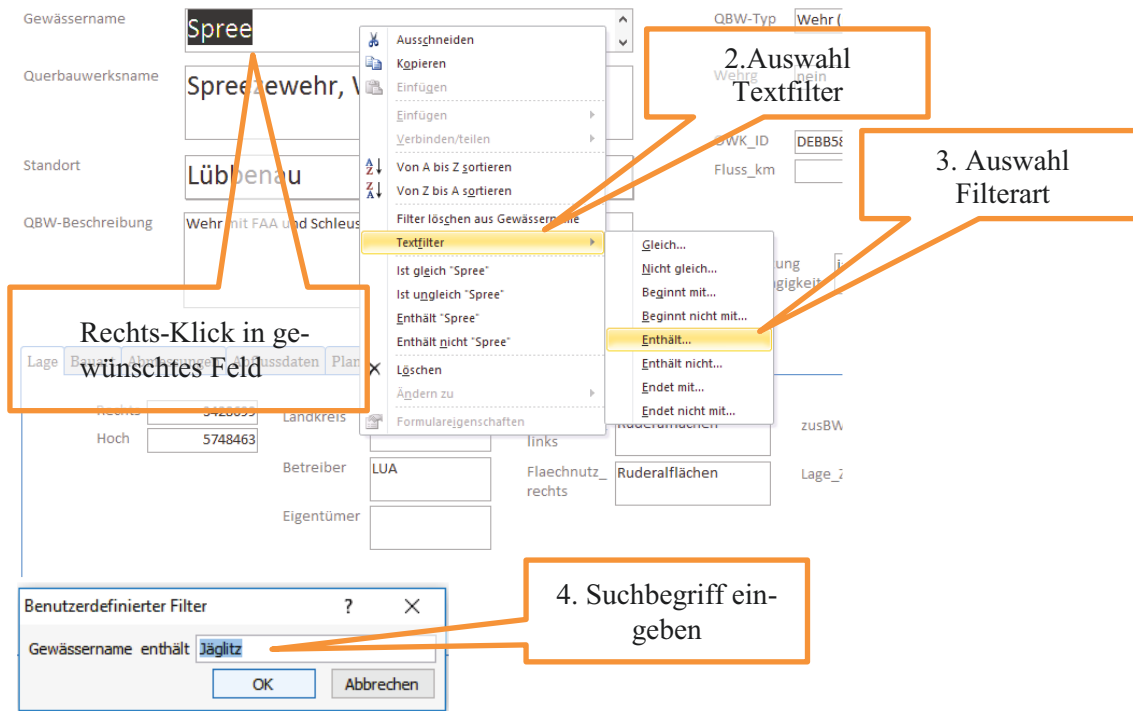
Gewässername
Spree
Querbauwerksname
Spreezewehr, V
Standort
Lübbenau
QBW-Beschreibung
Wehr mit FAA und Schleus

QBW-Typ Wehr (
Wehrg nein
OWK_ID DEBB58
Fluss_km

Ausschneiden
Kopieren
Einfügen
Einfügen
Verbinden/teilen
Von A bis Z sortieren
Von Z bis A sortieren
Filter löschen aus Gewässername
Textfilter
Ist gleich "Spree"
Ist ungleich "Spree"
Enthält "Spree"
Enthält nicht "Spree"
Löschen
Ändern zu
Formulareigenschaften

Gleich...
Nicht gleich...
Beginnt mit...
Beginnt nicht mit...
Enthält...
Enthält nicht...
Endet mit...
Endet nicht mit...

2.Auswahl Textfilter

3. Auswahl Filterart

Rechts-Klick in gewünschtes Feld

Lage Bau Abmessungen Anschlussdaten Plan

Rechts 5428899
Hoch 5748463
Landkreis
Betreiber LUA
Eigentümer
links Ruderalflächen
Flaechnutz_ rechts Ruderalflächen
zusBW
Lage_Z

Benutzerdefinierter Filter ? ✕
Gewässername enthält Jäglitz
OK Abbrechen

4. Suchbegriff eingeben